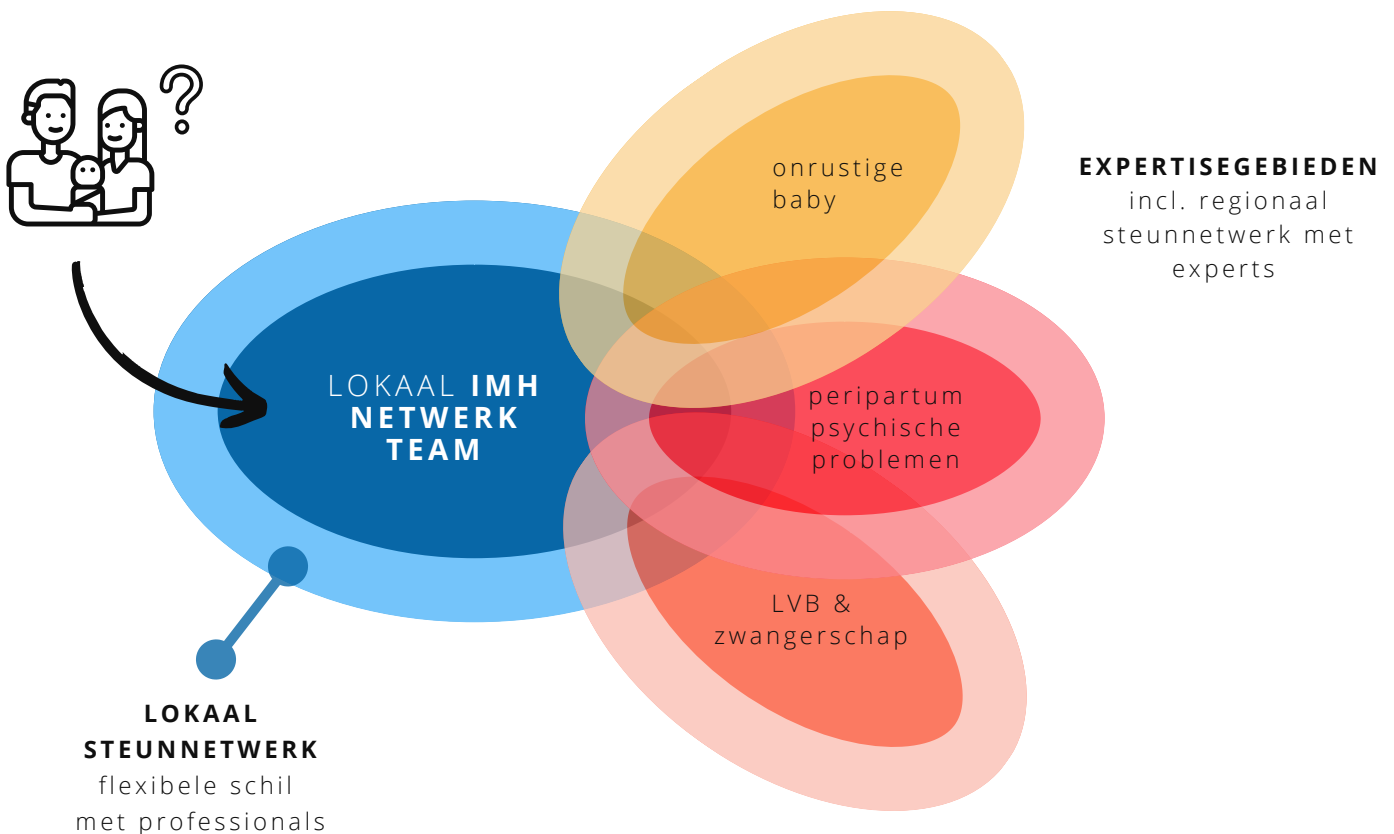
EXPERTISEGEBIEDEN
incl. regionaal steunnetwerk met experts

onrustige baby

LOKAAL IMH NETWERK TEAM

peripartum psychische problemen

LVB & zwangerschap

LOKAAL STEUNNETWERK
flexibele schil met professionals